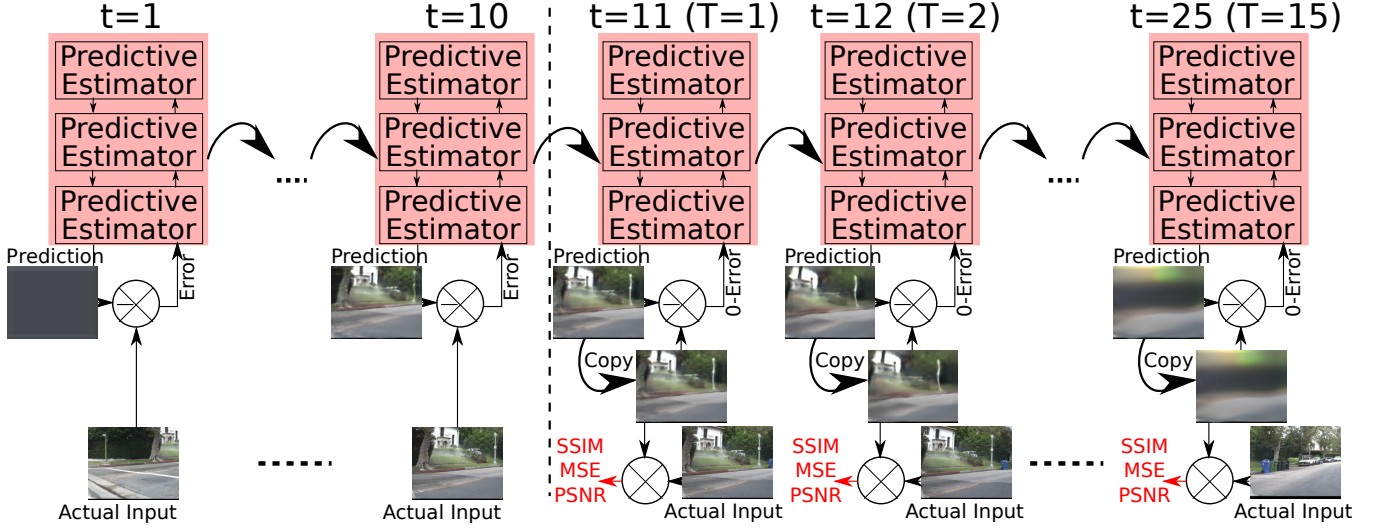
t=1

Predictive Estimator
Predictive Estimator
Predictive Estimator

Prediction
Error

Actual Input

t=10

Predictive Estimator
Predictive Estimator
Predictive Estimator

Prediction
Error

Actual Input

t=11 (T=1)

Predictive Estimator
Predictive Estimator
Predictive Estimator

Prediction
0-Error
Copy

SSIM
MSE
PSNR

Actual Input

t=12 (T=2)

Predictive Estimator
Predictive Estimator
Predictive Estimator

Prediction
0-Error
Copy

SSIM
MSE
PSNR

Actual Input

t=25 (T=15)

Predictive Estimator
Predictive Estimator
Predictive Estimator

Prediction
0-Error
Copy

SSIM
MSE
PSNR

Actual Input